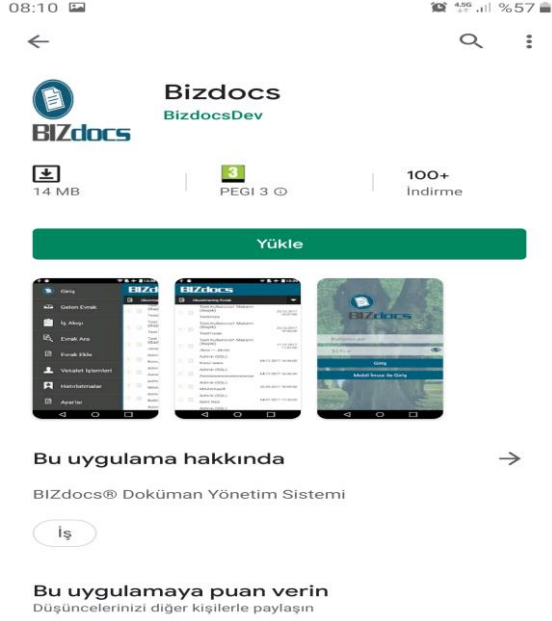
08:10

4.5G %57

Bizdocs
BizdocsDev

BIZdocs

14 MB

3
PEGI 3 ⓘ

100+
İndirme

Yükle

Giriş
Gelen Evrak
İş Akışı
Evrak Ara
Evrak Ekle
Vekalet İşlemleri
Hatırlatmalar
Ayarlar

BIZdocs

BIZdocs
Giriş
Mobil İmza ile Giriş

Bu uygulama hakkında

BIZdocs® Doküman Yönetim Sistemi

İş

Bu uygulamaya puan verin
Düşüncelerinizi diğer kişilerle paylaşın